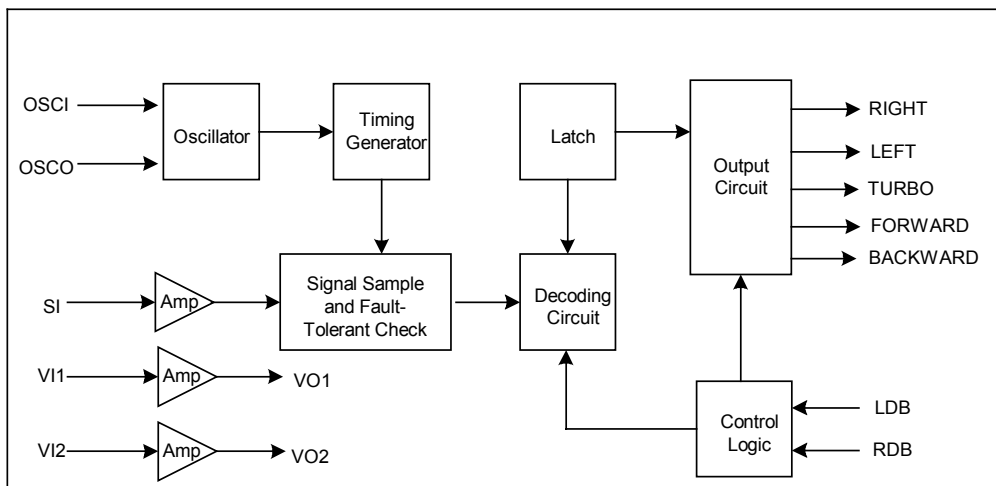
OSCI

OSCO

Oscillator

Timing Generator

Latch

Output Circuit

RIGHT

LEFT

TURBO

FORWARD

BACKWARD

SI

Amp

Signal Sample and Fault-Tolerant Check

Decoding Circuit

VI1

Amp

VO1

VI2

Amp

VO2

Control Logic

LDB

RDB